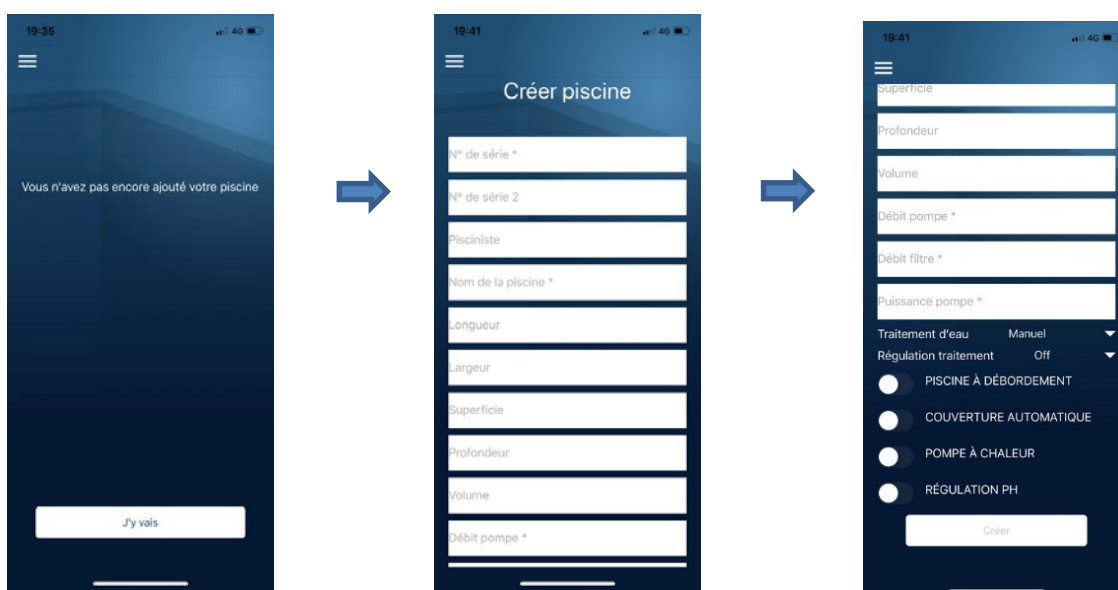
19:35
4G

Vous n'avez pas encore ajouté votre piscine

J'y vais

19:41
4G

Créer piscine

N° de série *
N° de série 2
Pisciniste
Nom de la piscine *
Longueur
Largeur
Superficie
Profondeur
Volume
Débit pompe *

19:41
4G

Superficie
Profondeur
Volume
Débit pompe *
Débit filtre *
Puissance pompe *
Traitement d'eau Manuel
Régulation traitement Off
PISCINE À DÉBORDEMENT
COUVERTURE AUTOMATIQUE
POMPE À CHALEUR
RÉGULATION PH
Créer